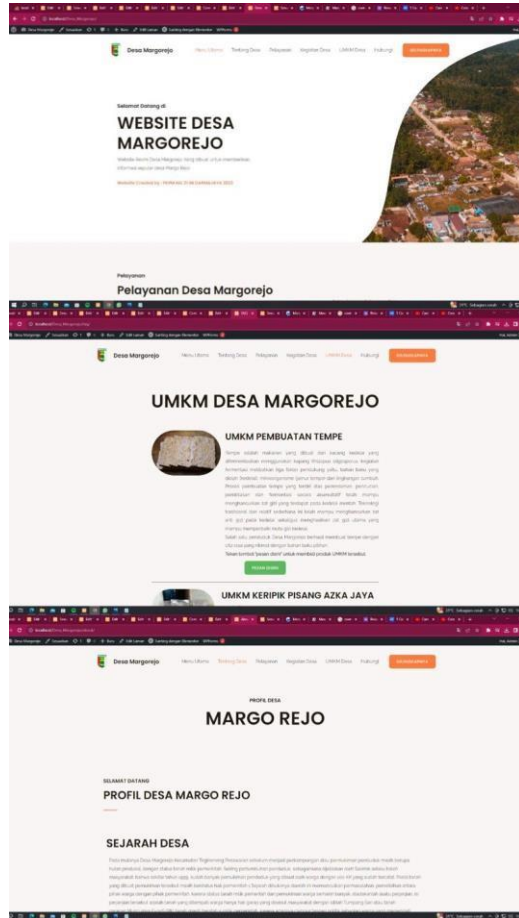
Desa Margorejo

Menu Utama Tentang Desa Pelayanan Kegiatan Desa UMKM Desa Hubungi

Selamat Datang di

WEBSITE DESA MARGOREJO

Website Resmi Desa Margorejo yang dibuat untuk memberikan informasi seputar Desa Margorejo

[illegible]

Pelayanan

Pelayanan Desa Margorejo

Desa Margorejo

Menu Utama Tentang Desa Pelayanan Kegiatan Desa UMKM Desa Hubungi

UMKM DESA MARGOREJO

UMKM PEMBUATAN TEMPE

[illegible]

PESAN SEKARANG

UMKM KERIPIK PISANG AZKA JAYA

Desa Margorejo

Menu Utama Tentang Desa Pelayanan Kegiatan Desa UMKM Desa Hubungi

PROFIL DESA

MARGO REJO

SELAMAT DATANG

PROFIL DESA MARGO REJO

SEJARAH DESA

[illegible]